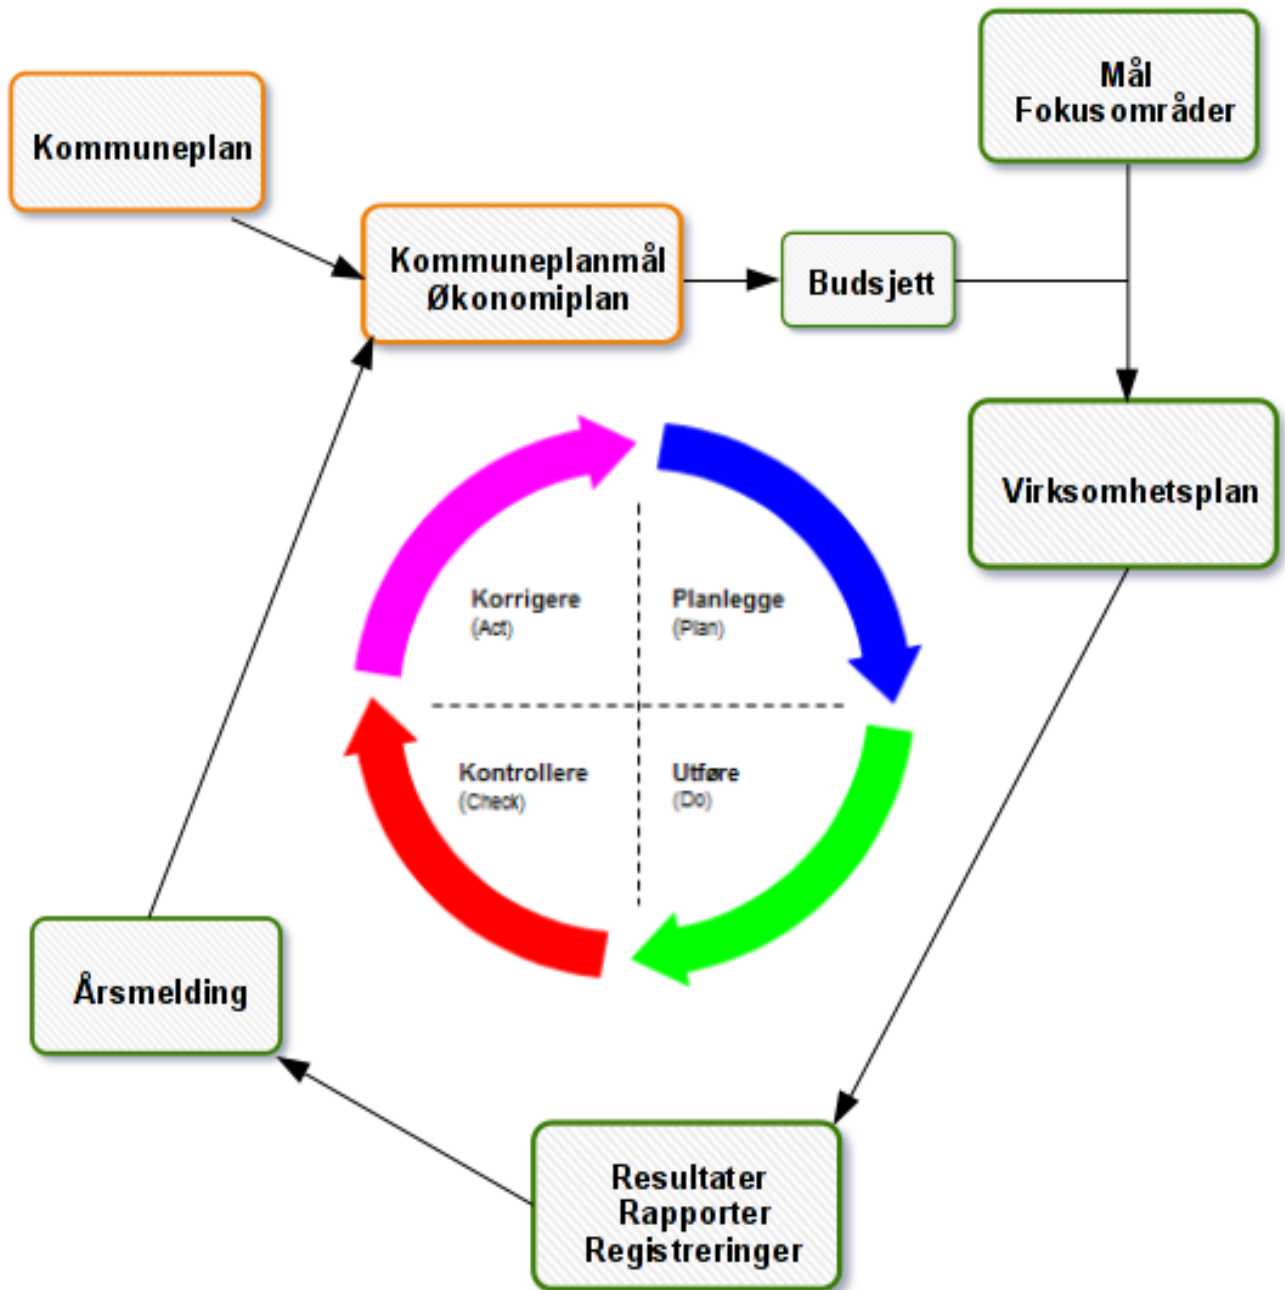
Mål
Fokusområder

Kommuneplan

Kommuneplanmål
Økonomiplan

Budsjett

Virksomhetsplan

Korrigere
(Act)

Planlegge
(Plan)

Kontrollere
(Check)

Utføre
(Do)

Årsmelding

Resultater
Rapporter
Registreringer